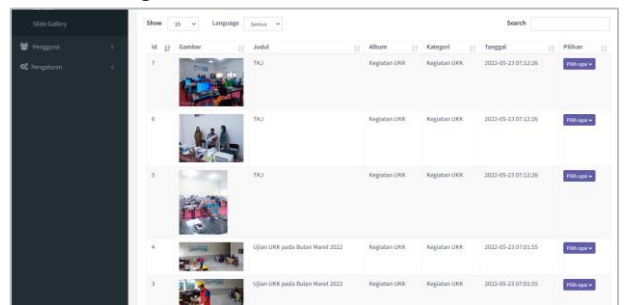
Slide Gallery

Pengguna

Pengaturan

Show 25 Language Semua

Search

| Id | Gambar | Judul | Album | Kategori | Tanggal | Pilihan |
|---|---|---|---|---|---|---|
| 7 | | TKJ | Kegiatan UKK | Kegiatan UKK | 2022-05-23 07:12:26 | Pilih opsi |
| 6 | | TKJ | Kegiatan UKK | Kegiatan UKK | 2022-05-23 07:12:26 | Pilih opsi |
| 5 | | TKJ | Kegiatan UKK | Kegiatan UKK | 2022-05-23 07:12:26 | Pilih opsi |
| 4 | | Ujian UKK pada Bulan Maret 2022 | Kegiatan UKK | Kegiatan UKK | 2022-05-23 07:01:55 | Pilih opsi |
| 3 | | Ujian UKK pada Bulan Maret 2022 | Kegiatan UKK | Kegiatan UKK | 2022-05-23 07:01:55 | Pilih opsi |